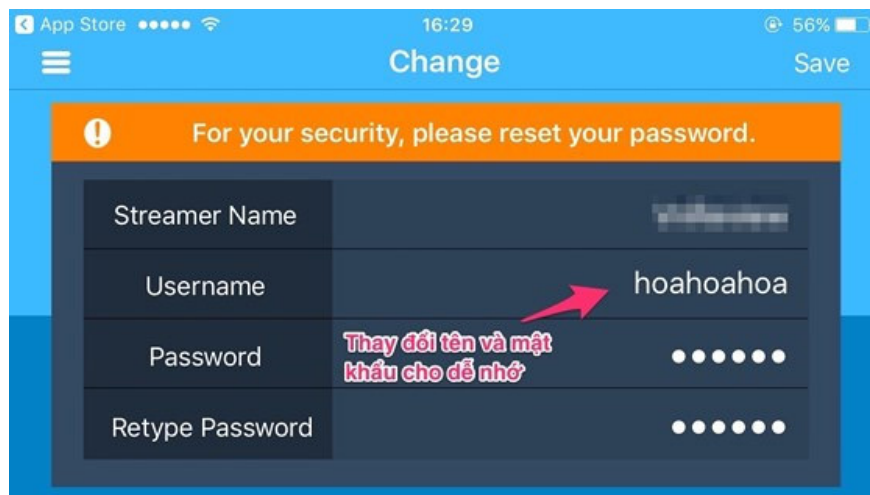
App Store ●●●●● 16:29 56%

Change

Save

For your security, please reset your password.

| Streamer Name | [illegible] |
|---|---|
| Username | hoahoahoa |
| Password | ●●●●●● |
| Retype Password | ●●●●●● |

Thay đổi tên và mật khẩu cho dễ nhớ